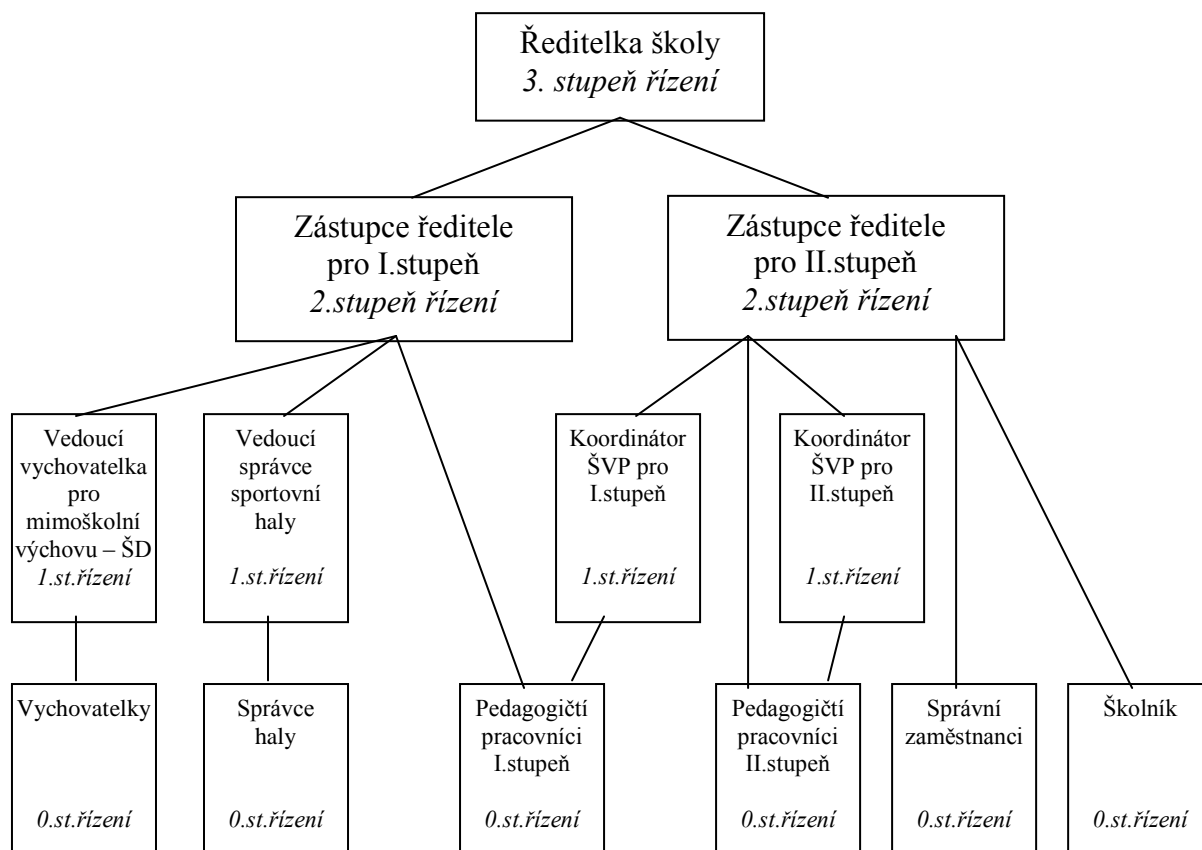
Ředitelka školy
*3. stupeň řízení*

Zástupce ředitele pro I.stupeň
*2.stupeň řízení*

Zástupce ředitele pro II.stupeň
*2.stupeň řízení*

Vedoucí vychovatelka pro mimoškolní výchovu – ŠD
*1.st.řízení*

Vedoucí správce sportovní haly
*1.st.řízení*

Koordinátor ŠVP pro I.stupeň
*1.st.řízení*

Koordinátor ŠVP pro II.stupeň
*1.st.řízení*

Vychovatelky
*0.st.řízení*

Správce haly
*0.st.řízení*

Pedagogičtí pracovníci I.stupeň
*0.st.řízení*

Pedagogičtí pracovníci II.stupeň
*0.st.řízení*

Správní zaměstnanci
*0.st.řízení*

Školník
*0.st.řízení*